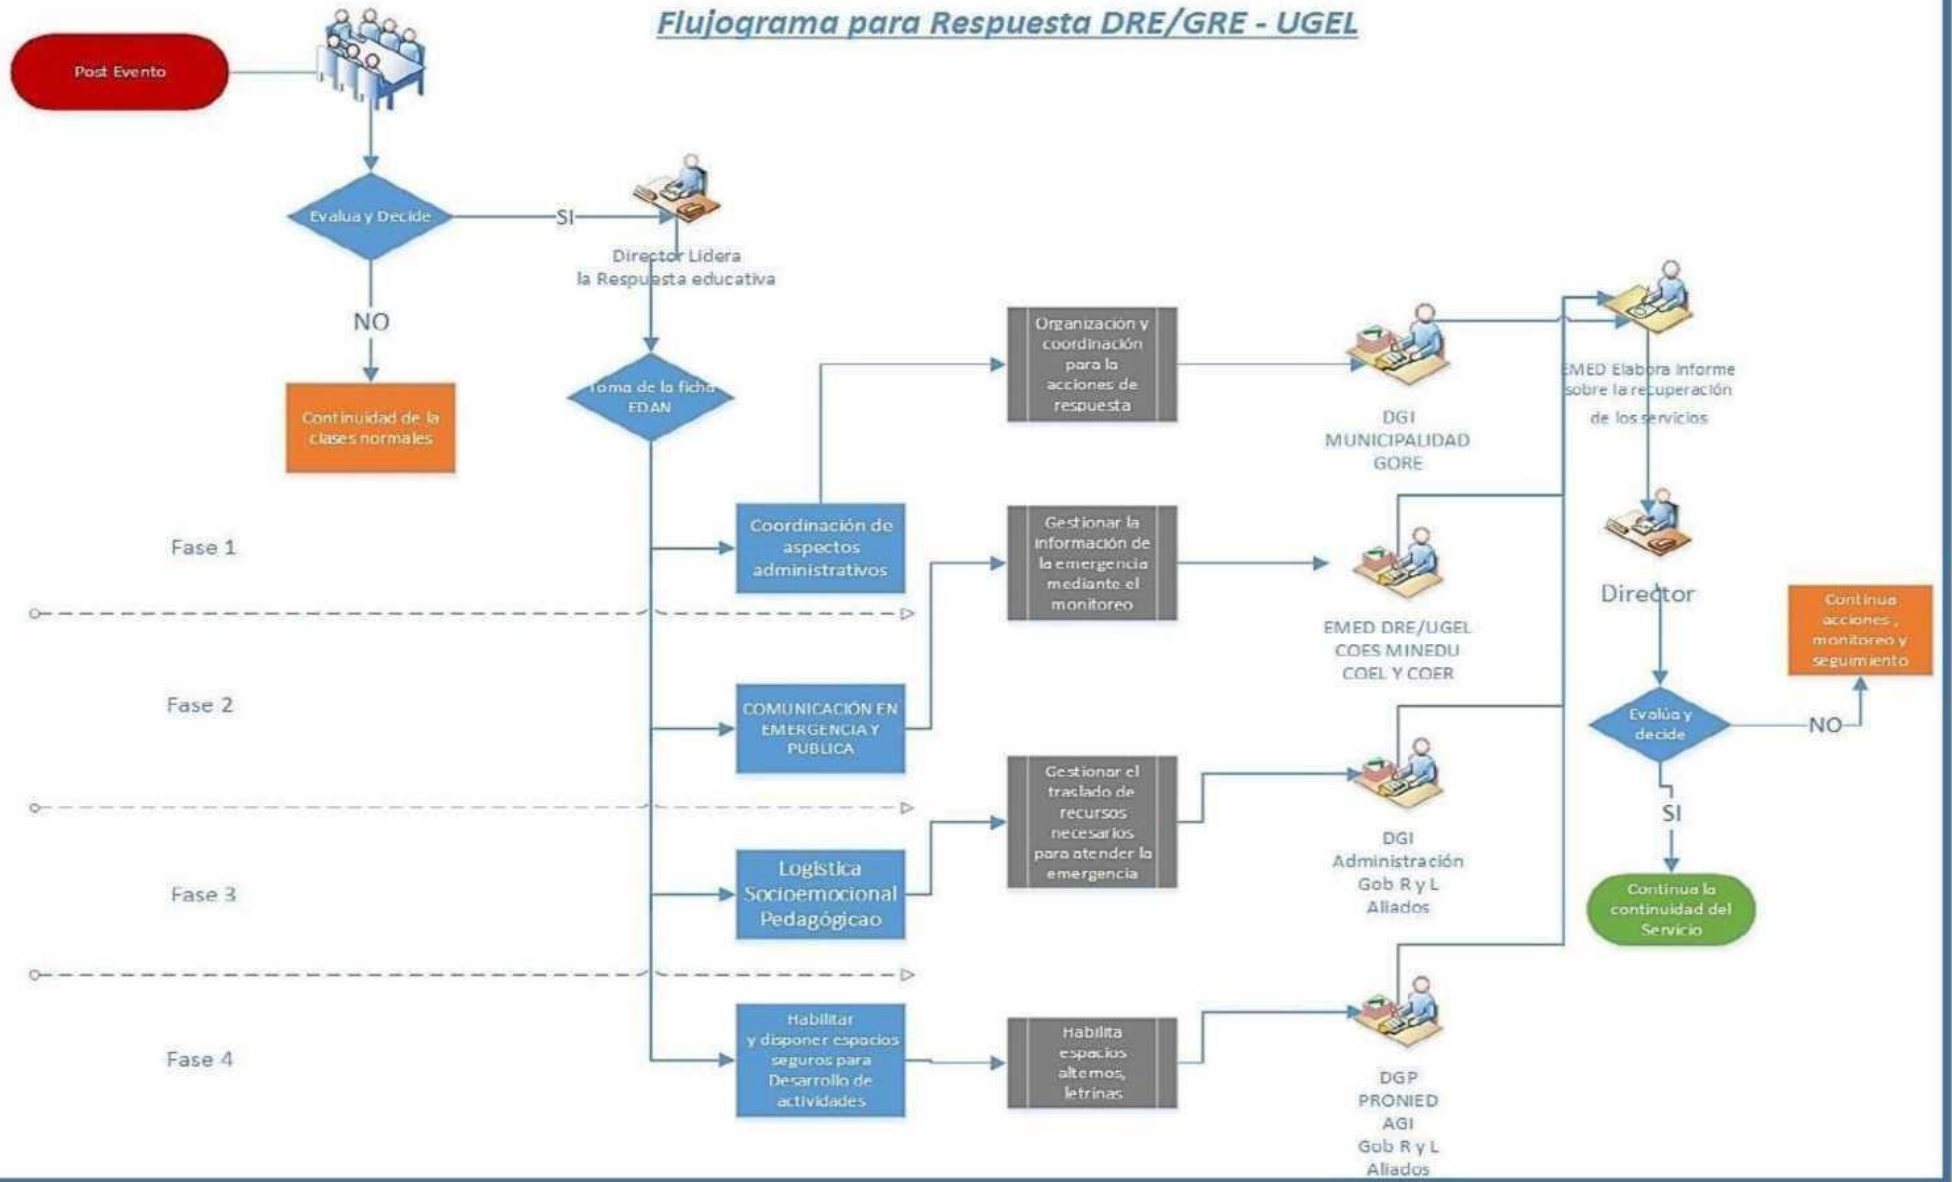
Flujograma para Respuesta DRE/GRE - UGEL

Post Evento

Evalua y Decide

SI

Director Lidera la Respuesta educativa

NO

Continuidad de la clases normales

Toma de la ficha EDAN

Organización y coordinación para la acciones de respuesta

DGI MUNICIPALIDAD GORE

EMED Elabora informe sobre la recuperación de los servicios

Fase 1

Coordinación de aspectos administrativos

Gestionar la información de la emergencia mediante el monitoreo

EMED DRE/UGEL COES MINEDU COEL Y COER

Director

Continua acciones , monitoreo y seguimiento

Fase 2

COMUNICACIÓN EN EMERGENCIA Y PUBLICA

Evalúa y decide

NO

Gestionar el traslado de recursos necesarios para atender la emergencia

SI

Fase 3

Logistica Socioemocional Pedagógicao

DGI Administración Gob R y L Aliados

Continua la continuidad del Servicio

Fase 4

Habilitar y disponer espacios seguros para Desarrollo de actividades

Habilita espacios alternos, letrinas

DGP PRONIED AGI Gob R y L Aliados